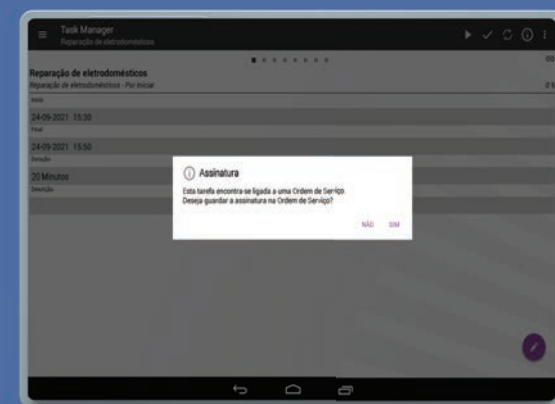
Task Manager
Reparação de eletrodomésticos

Reparação de eletrodomésticos
Reparação de eletrodomésticos - Por Iniciar

Início
24-09-2021 15:30
Final
24-09-2021 15:50
Duração
20 Minutos
Descrição

Assinatura
Esta tarefa encontra-se ligada a uma Ordem de Serviço.
Deseja guardar a assinatura na Ordem de Serviço?

NÃO SIM